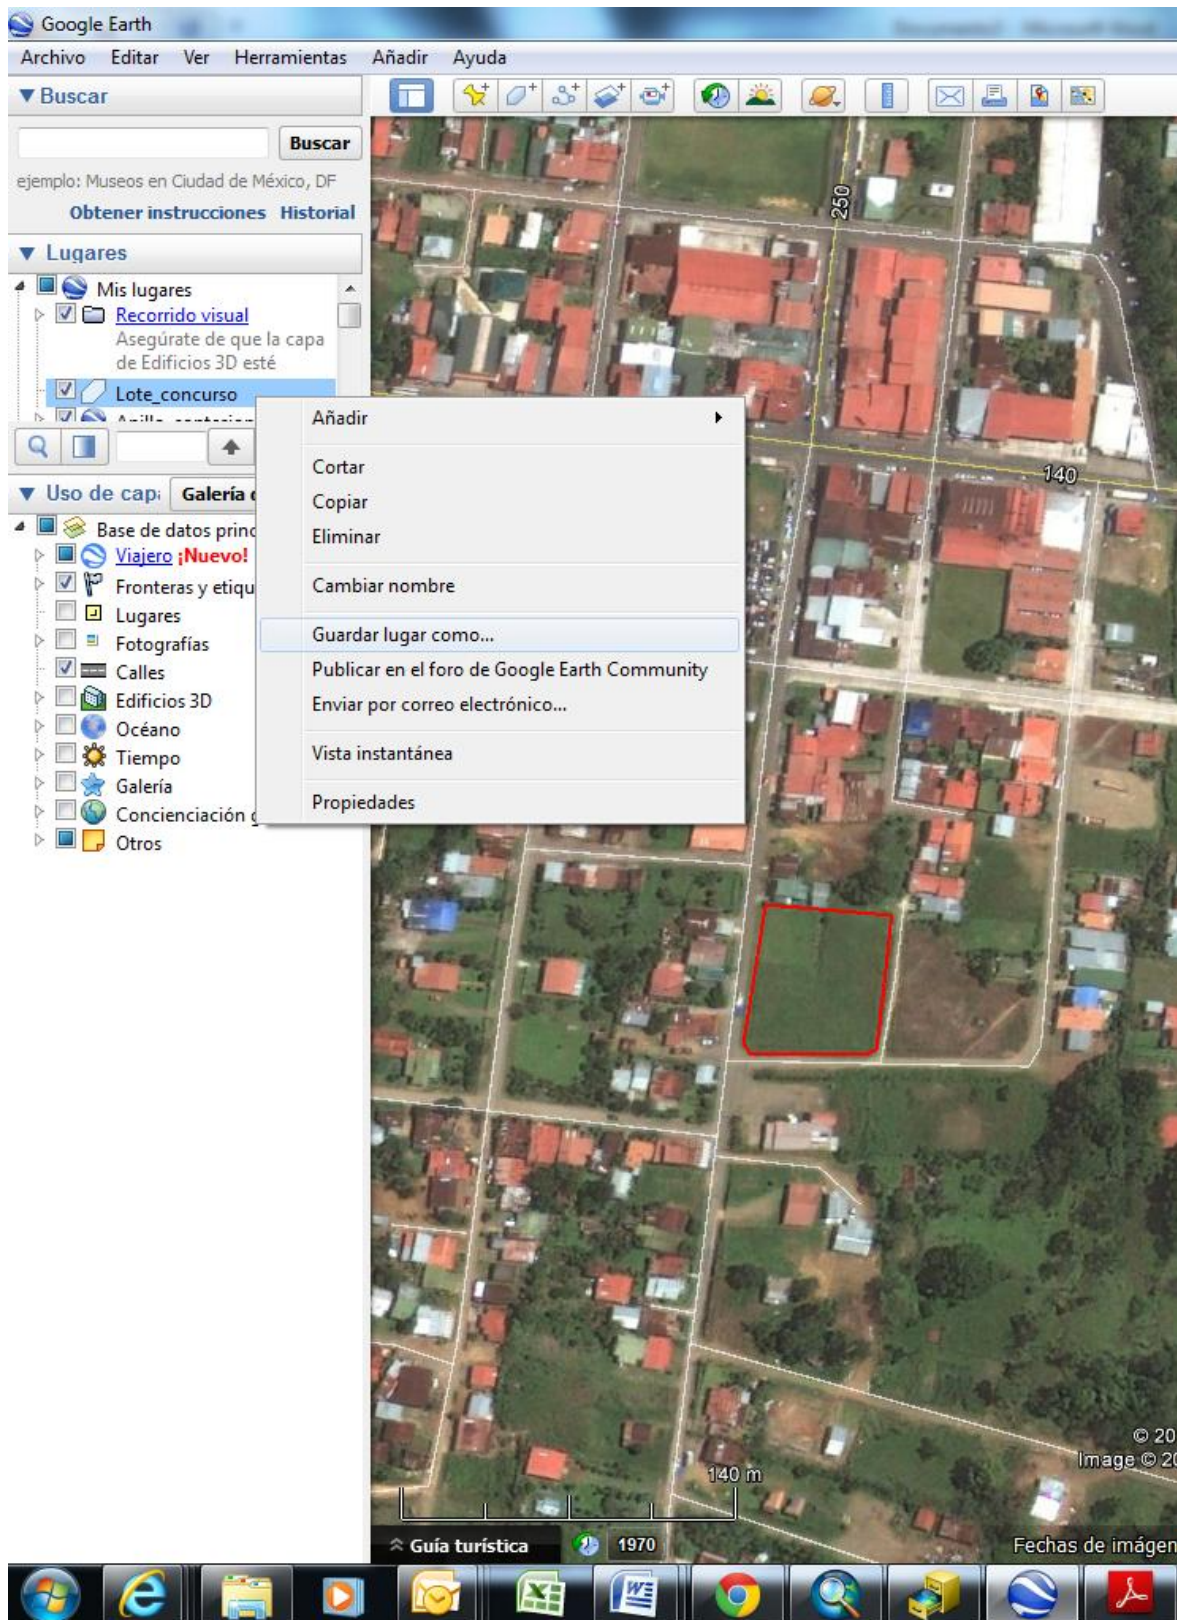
Google Earth

Archivo Editar Ver Herramientas Añadir Ayuda

▼ Buscar

Buscar

ejemplo: Museos en Ciudad de México, DF

Obtener instrucciones Historial

▼ Lugares

Mis lugares

Recorrido visual

Asegúrate de que la capa de Edificios 3D esté

Lote_concurso

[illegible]

▼ Uso de capa Galería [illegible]

Base de datos princ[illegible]

Viajero ¡Nuevo!

Fronteras y etiqu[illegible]

Lugares

Fotografías

Calles

Edificios 3D

Océano

Tiempo

Galería

Concienciación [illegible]

Otros

Añadir

Cortar

Copiar

Eliminar

Cambiar nombre

Guardar lugar como...

Publicar en el foro de Google Earth Community

Enviar por correo electrónico...

Vista instantánea

Propiedades

250

140

140 m

© 20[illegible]

Image © 20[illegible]

Guía turística

1970

Fechas de imágen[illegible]